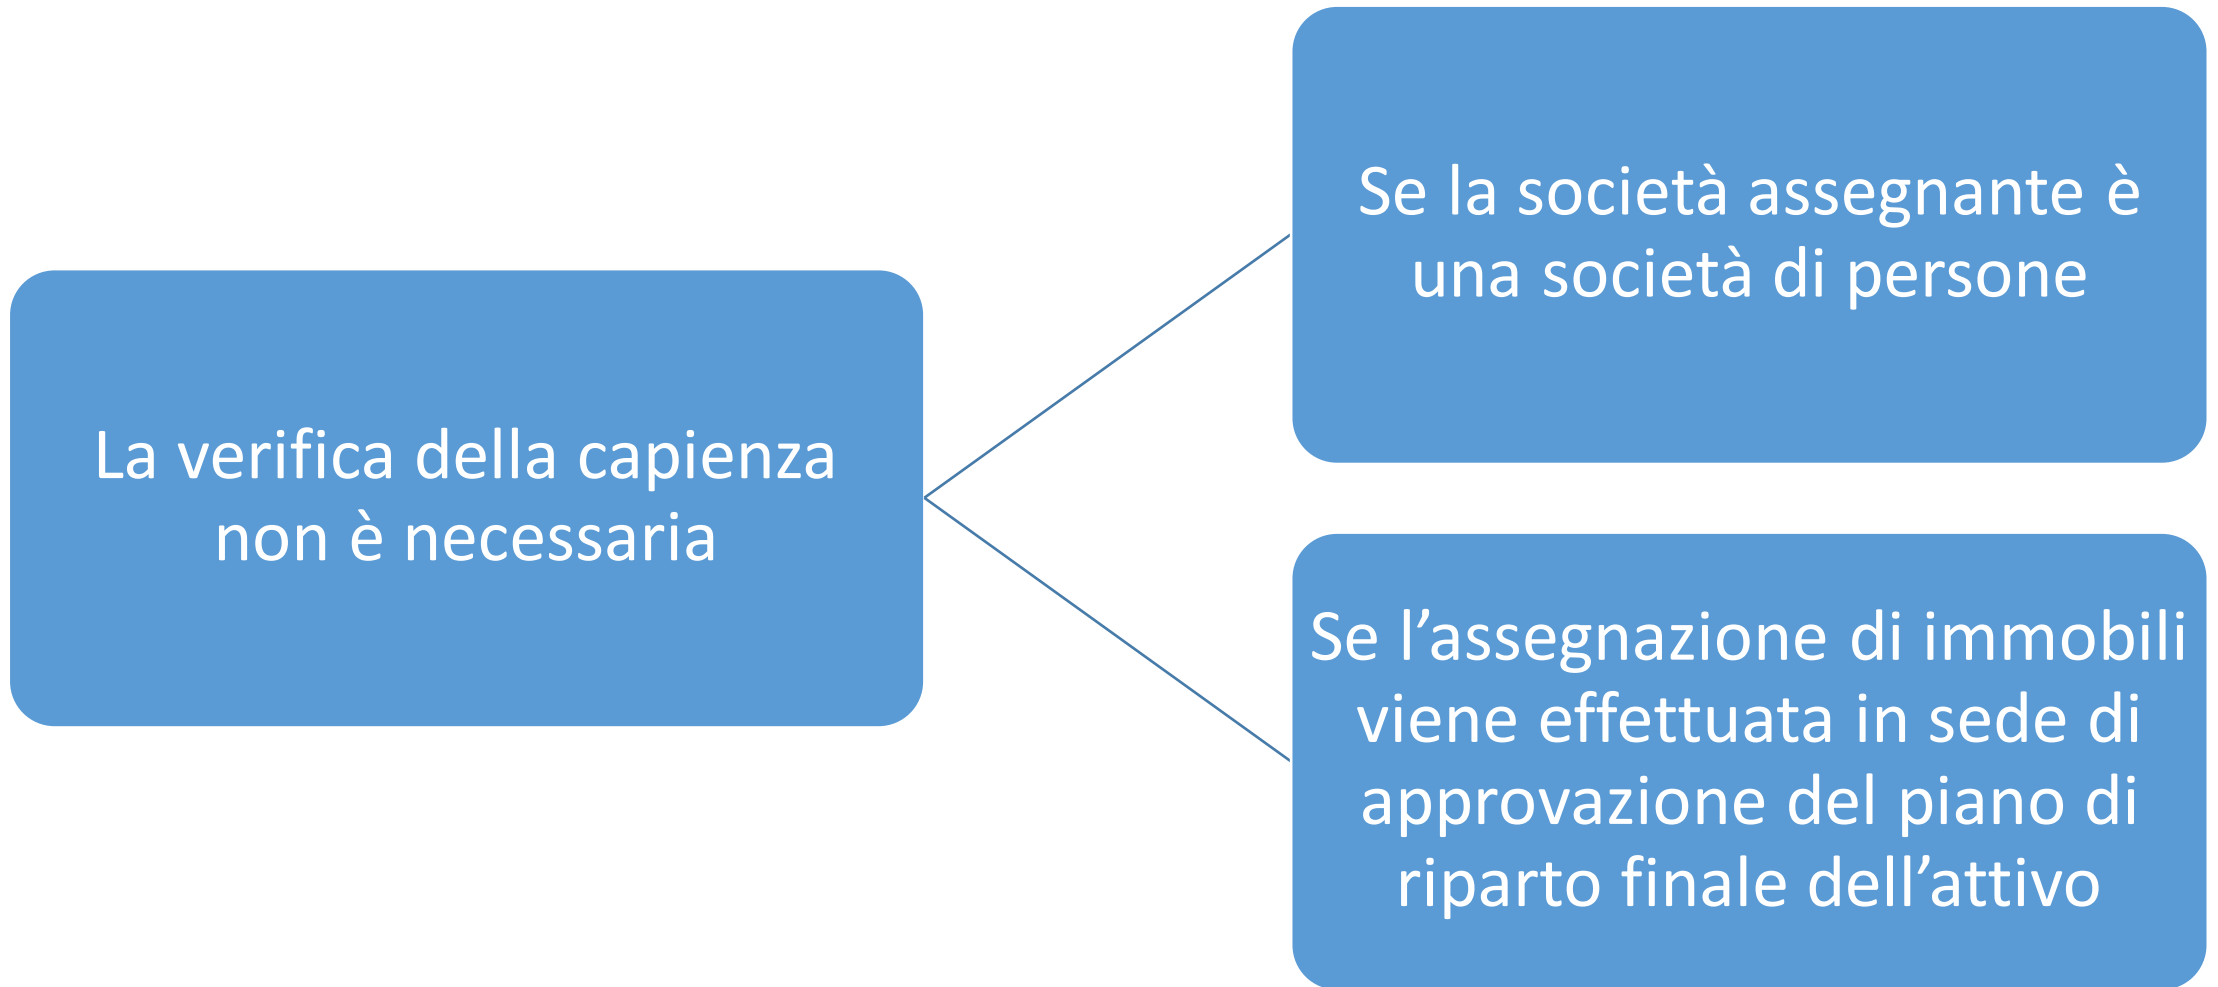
La verifica della capienza non è necessaria

Se la società assegnante è una società di persone

Se l’assegnazione di immobili viene effettuata in sede di approvazione del piano di riparto finale dell’attivo